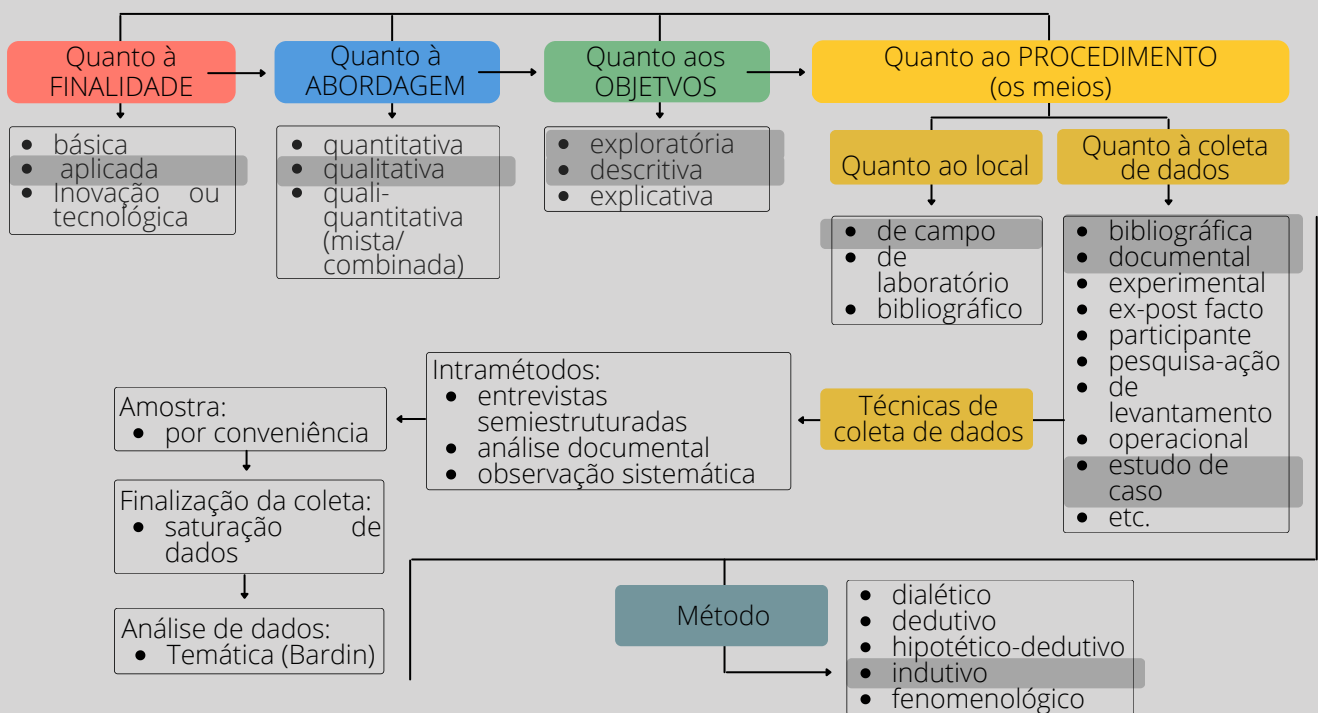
Quanto à FINALIDADE

Quanto à ABORDAGEM

Quanto aos OBJETIVOS

Quanto ao PROCEDIMENTO (os meios)

- básica
- aplicada
- Inovação ou tecnológica

- quantitativa
- qualitativa
- quali-quantitativa (mista/ combinada)

- exploratória
- descritiva
- explicativa

Quanto ao local

Quanto à coleta de dados

- de campo
- de laboratório
- bibliográfico

- bibliográfica
- documental
- experimental
- ex-post facto
- participante
- pesquisa-ação
- de levantamento
- operacional
- estudo de caso
- etc.

Intramétodos:
- entrevistas semiestruturadas
- análise documental
- observação sistemática

Técnicas de coleta de dados

Amostra:
- por conveniência

Finalização da coleta:
- saturação de dados

Análise de dados:
- Temática (Bardin)

Método

- dialético
- dedutivo
- hipotético-dedutivo
- indutivo
- fenomenológico